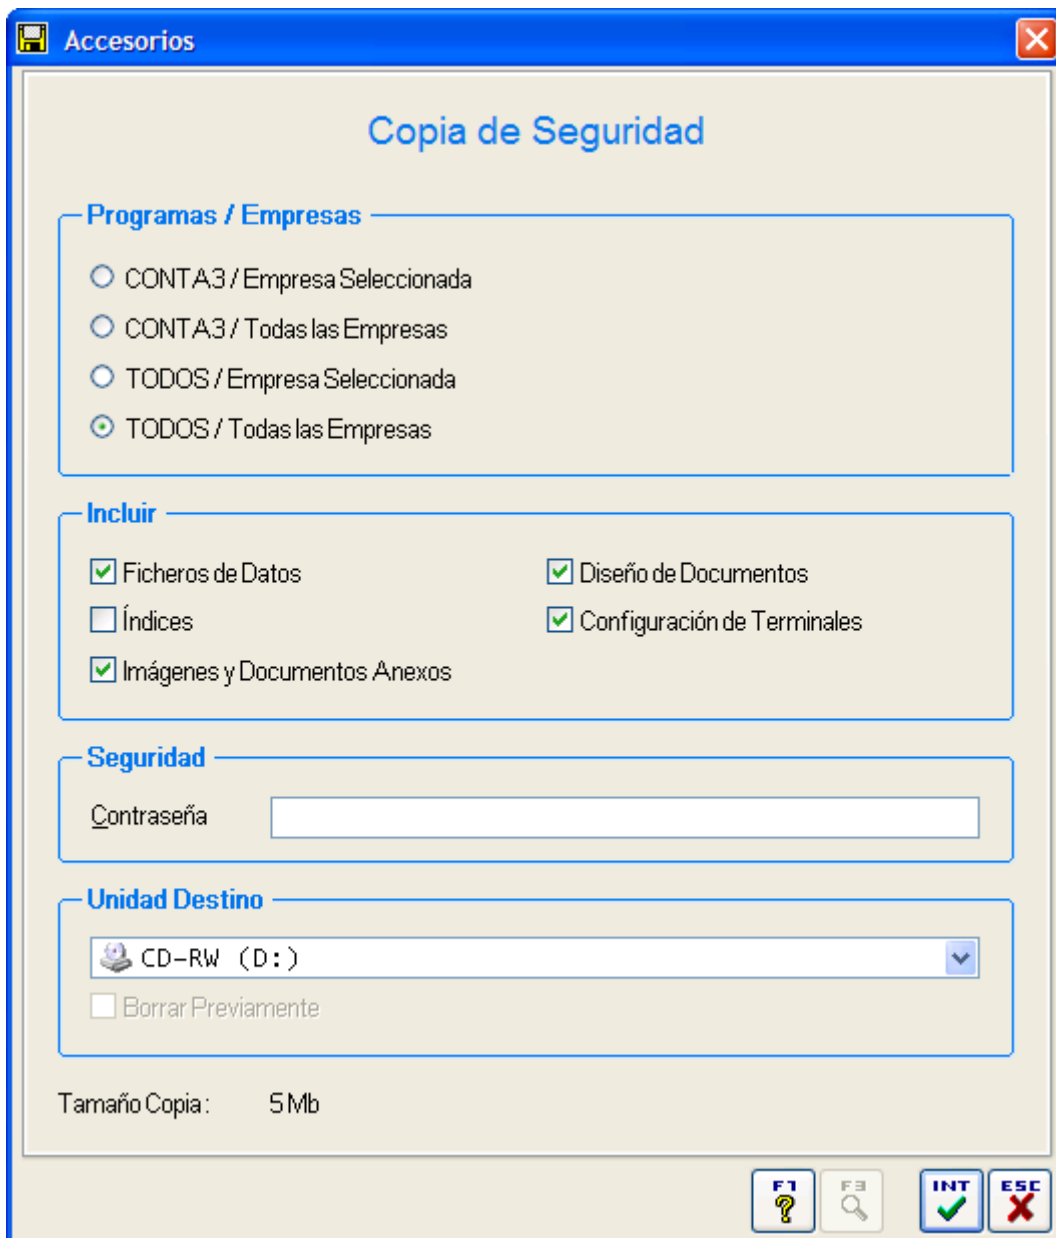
Accesorios

Copia de Seguridad

Programas / Empresas

CONTA3 / Empresa Seleccionada

CONTA3 / Todas las Empresas

TODOS / Empresa Seleccionada

TODOS / Todas las Empresas

Incluir

Ficheros de Datos

Diseño de Documentos

Índices

Configuración de Terminales

Imágenes y Documentos Anexos

Seguridad

Contraseña

Unidad Destino

CD-RW (D:)

Borrar Previamente

Tamaño Copia : 5 Mb

F1

F3

INT

ESC